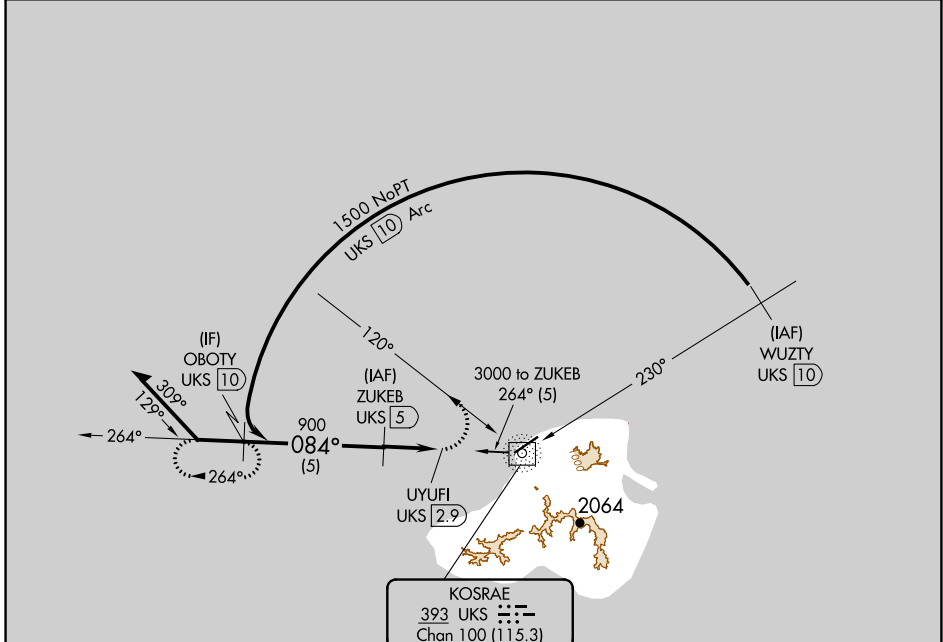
1500 NoPT
UKS 10 Arc

(IAF)
WUZTY
UKS 10

120°

230°

3000 to ZUKEB
264° (5)

(IF)
OBOTY
UKS 10

309°
129°

264°

264°

900
084°
(5)

(IAF)
ZUKEB
UKS 5

UYUFI
UKS 2.9

2064

KOSRAE
393 UKS
Chan 100 (115.3)